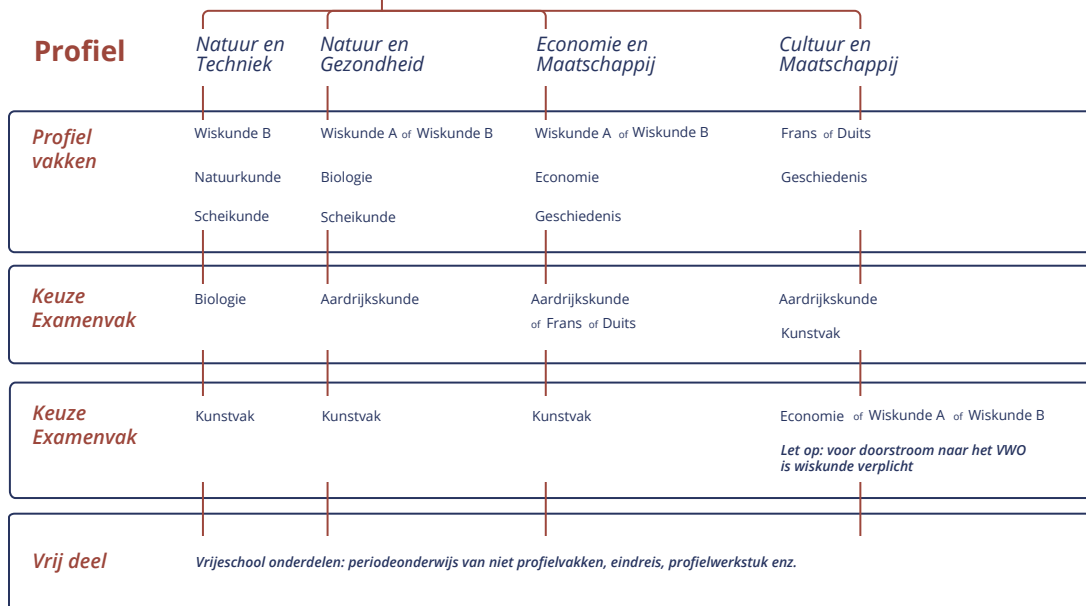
Profiel

Natuur en Techniek | Natuur en Gezondheid | Economie en Maatschappij | Cultuur en Maatschappij

Profiel vakken

| | Natuur en Techniek | Natuur en Gezondheid | Economie en Maatschappij | Cultuur en Maatschappij |
|---|---|---|---|---|
| Profiel vakken | Wiskunde B | Wiskunde A of Wiskunde B | Wiskunde A of Wiskunde B | Frans of Duits |
| | Natuurkunde | Biologie | Economie | Geschiedenis |
| | Scheikunde | Scheikunde | Geschiedenis | |
| Keuze Examenvak | Biologie | Aardrijkskunde | Aardrijkskunde of Frans of Duits | Aardrijkskunde Kunstvak |
| Keuze Examenvak | Kunstvak | Kunstvak | Kunstvak | Economie of Wiskunde A of Wiskunde B Let op: voor doorstroom naar het VWO is wiskunde verplicht |

Vrij deel

Vrijeschool onderdelen: periodeonderwijs van niet profielvakken, eindreis, profielwerkstuk enz.